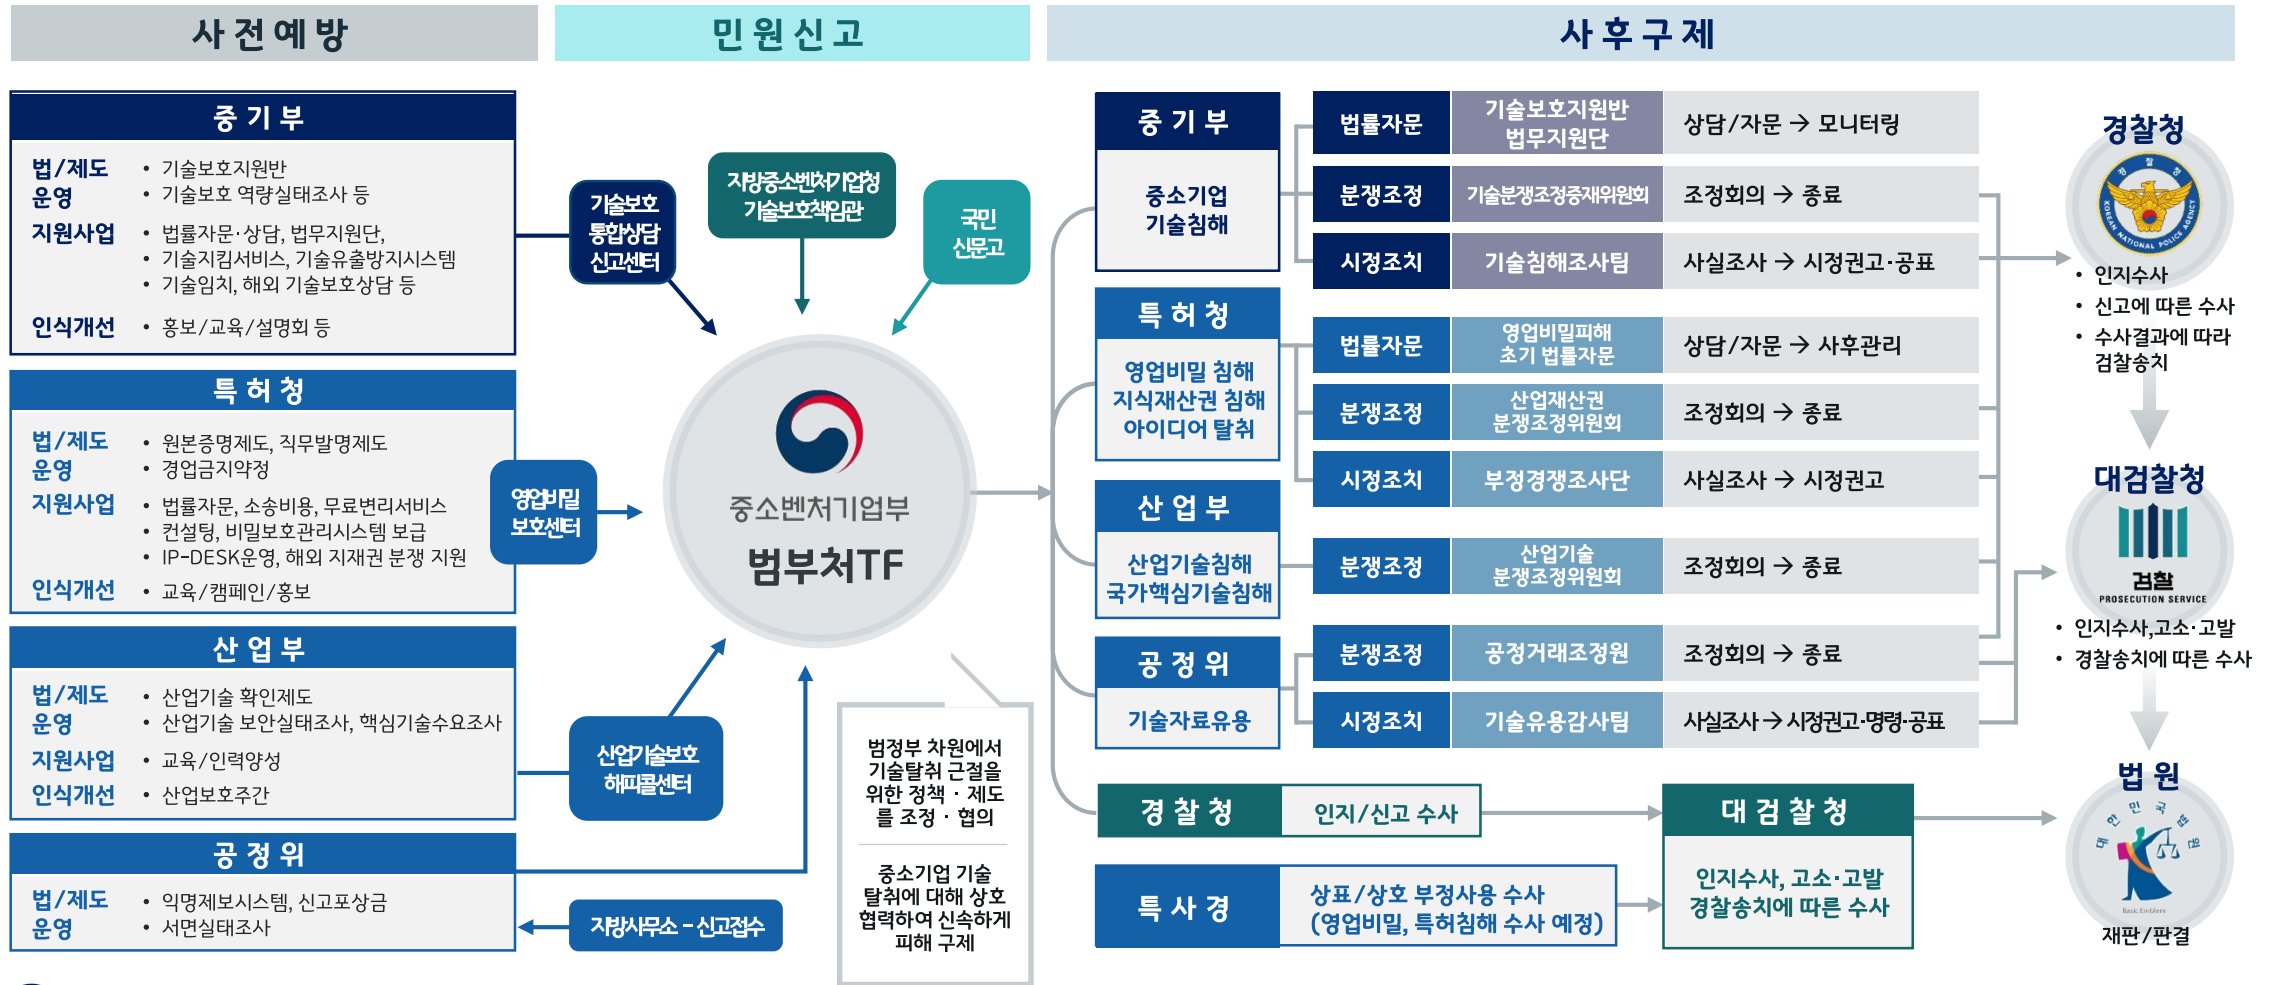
사전예방

민원신고

사후구제

중기부

법/제도 운영
• 기술보호지원반
• 기술보호 역량실태조사 등

지원사업
• 법률자문·상담, 법무지원단,
• 기술지킴서비스, 기술유출방지시스템
• 기술임치, 해외 기술보호상담 등

인식개선
• 홍보/교육/설명회 등

특허청

법/제도 운영
• 원본증명제도, 직무발명제도
• 경업금지약정

지원사업
• 법률자문, 소송비용, 무료변리서비스
• 컨설팅, 비밀보호관리시스템 보급
• IP-DESK운영, 해외 지재권 분쟁 지원

인식개선
• 교육/캠페인/홍보

산업부

법/제도 운영
• 산업기술 확인제도
• 산업기술 보안실태조사, 핵심기술수요조사

지원사업
• 교육/인력양성

인식개선
• 산업보호주간

공정위

법/제도 운영
• 익명제보시스템, 신고포상금
• 서면실태조사

기술보호 통합상담 신고센터

지방중소벤처기업청 기술보호책임관

국민 신문고

영업비밀 보호센터

중소벤처기업부

범부처TF

산업기술보호 해피콜센터

지방사무소 - 신고접수

범정부 차원에서 기술탈취 근절을 위한 정책 · 제도를 조정 · 협의

중소기업 기술 탈취에 대해 상호 협력하여 신속하게 피해 구제

중기부
중소기업 기술침해

특허청
영업비밀 침해
지식재산권 침해
아이디어 탈취

산업부
산업기술침해
국가핵심기술침해

공정위
기술자료유용

| 법률자문 | 기술보호지원반 법무지원단 | 상담/자문 → 모니터링 |
|---|---|---|
| 분쟁조정 | 기술분쟁조정중재위원회 | 조정회의 → 종료 |
| 시정조치 | 기술침해조사팀 | 사실조사 → 시정권고·공표 |
| 법률자문 | 영업비밀피해 초기 법률자문 | 상담/자문 → 사후관리 |
| 분쟁조정 | 산업재산권 분쟁조정위원회 | 조정회의 → 종료 |
| 시정조치 | 부정경쟁조사단 | 사실조사 → 시정권고 |
| 분쟁조정 | 산업기술 분쟁조정위원회 | 조정회의 → 종료 |
| 분쟁조정 | 공정거래조정원 | 조정회의 → 종료 |
| 시정조치 | 기술유용감사팀 | 사실조사→시정권고·명령·공표 |

경찰청 | 인지/신고 수사

특사경 | 상표/상호 부정사용 수사 (영업비밀, 특허침해 수사 예정)

대검찰청
인지수사, 고소·고발
경찰송치에 따른 수사

경찰청
KOREAN NATIONAL POLICE AGENCY
• 인지수사
• 신고에 따른 수사
• 수사결과에 따라 검찰송치

대검찰청
검찰 PROSECUTION SERVICE
• 인지수사,고소·고발
• 경찰송치에 따른 수사

법원
대한민국 법원
Basic Emblem
재판/판결